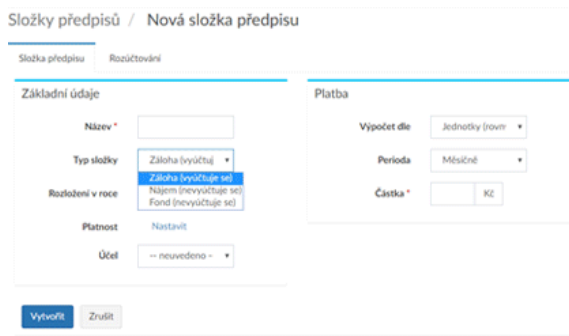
Složky předpisů / Nová složka předpisu

Složka předpisu Rozúčtování

Základní údaje

Název *

Typ složky Záloha (vyúčtuj

Záloha (vyúčtuje se)
Nájem (nevyúčtuje se)
Fond (nevyúčtuje se)

Rozložení v roce

Platnost Nastavit

Účel -- neuvedeno --

Platba

Výpočet dle Jednotky (rovn

Perioda Měsíčně

Částka * Kč

Vytvořit Zrušit